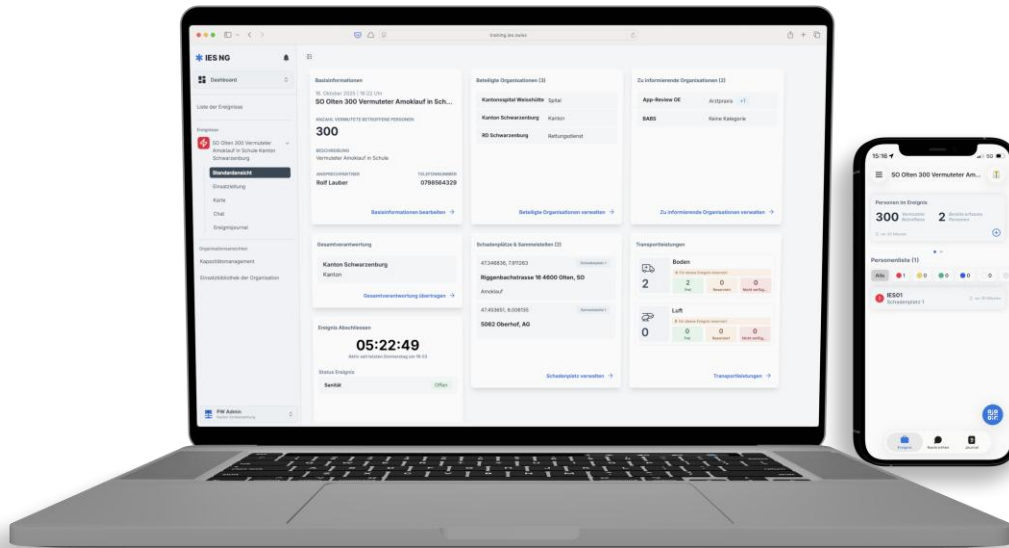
training.ies.swiss

IES NG

Dashboard

Liste der Ereignisse

Ereignisse

SO Olten 300 Vermuteter Amoklauf in Schule Kanton Schwarzenburg

Standardansicht

Einsatzleitung

Karte

Chat

Ereignisjournal

Organisationsansichten

Kapazitätsmanagement

Einsatzbibliothek der Organisation

PW Admin

Basisinformationen

16. Oktober 2025 | 16:22 Uhr

SO Olten 300 Vermuteter Amoklauf in Sch...

ANZAHL VERMUTETE BETROFFENE PERSONEN

300

BESCHREIBUNG

Vermuteter Amoklauf in Schule

ANSPRECHPARTNER

TELEFONNUMMER

Rolf Lauber

0798564329

Basisinformationen bearbeiten →

Beteiligte Organisationen (3)

Kantonsspital Weisshütte | Spital

Kanton Schwarzenburg | Kanton

XO Schwarzenburg | Rettungsdienst

Beteiligte Organisationen verwalten →

Zu informierende Organisationen (2)

App-Review OE | Arztpraxis | +1

BABS | Keine Kategorie

Zu informierende Organisationen verwalten →

Gesamtverantwortung

Kanton Schwarzenburg

Kanton

Gesamtverantwortung übertragen →

Ereignis Abschliessen

05:22:49

Status Ereignis

Senfät

Offen

Schadenplätze & Sammelstellen (2)

47.346836, 7.911263

Riggenbachstrasse 16 4600 Olten, SO

Amoklauf

47.453491, 8.008735

5062 Oberhof, AG

Schadenplatz verwalten →

Transportleistungen

Boden

2

2

0

0

Luft

0

0

0

0

Transportleistungen →

15:16

SO Olten 300 Vermuteter Am...

Personen im Ereignis

300

2

Personenliste (1)

Alle

1

0

0

0

0

IES01

Schadenplatz 1

Ereignis

Journal